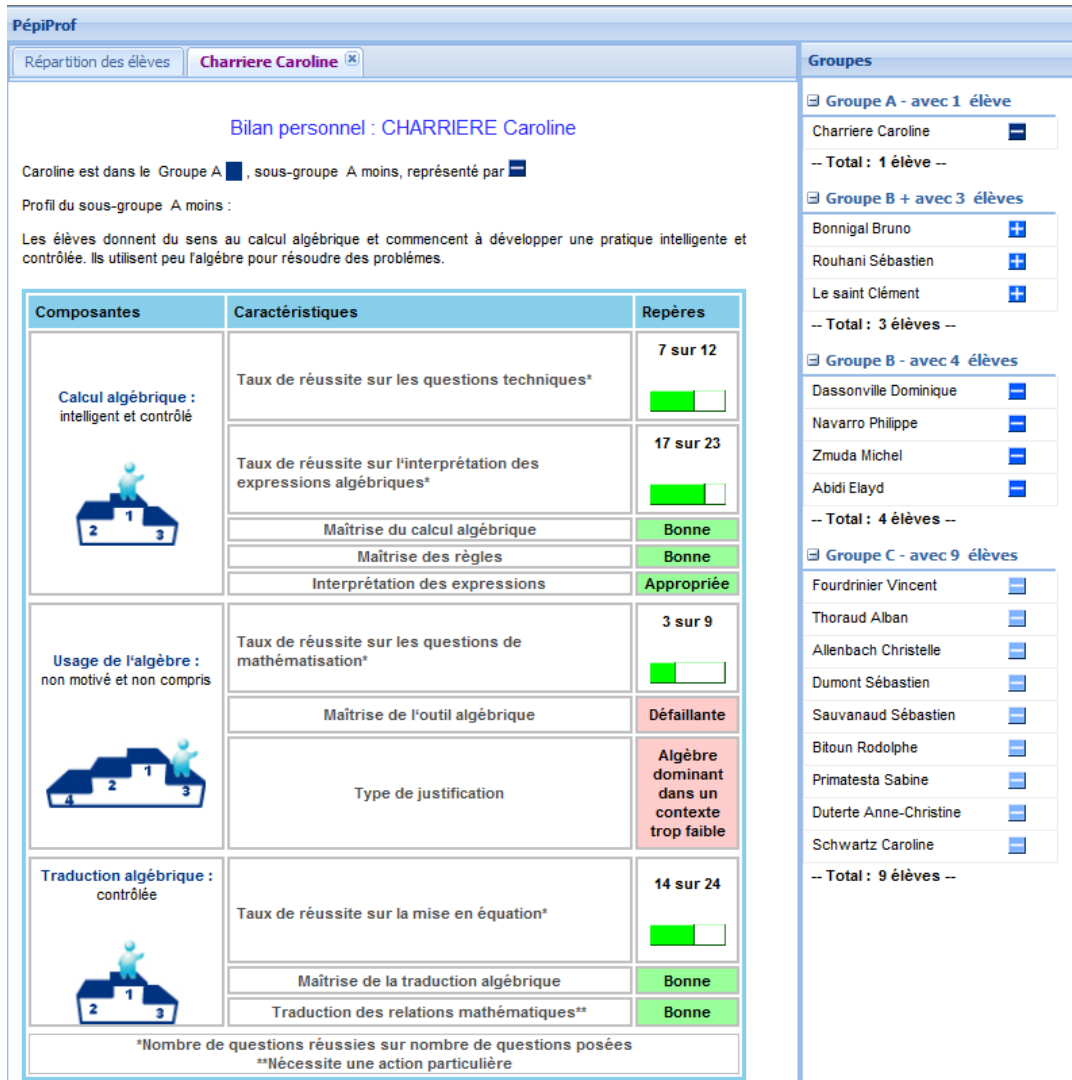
PépiProf

Répartition des élèves | Charriere Caroline

Bilan personnel : CHARRIERE Caroline

Caroline est dans le Groupe A , sous-groupe A moins, représenté par

Profil du sous-groupe A moins :

Les élèves donnent du sens au calcul algébrique et commencent à développer une pratique intelligente et contrôlée. Ils utilisent peu l'algèbre pour résoudre des problèmes.

| Composantes | Caractéristiques | Repères |
|---|---|---|
| Calcul algébrique : intelligent et contrôlé (1 2 3) | Taux de réussite sur les questions techniques* | 7 sur 12 |
| | Taux de réussite sur l'interprétation des expressions algébriques* | 17 sur 23 |
| | Maîtrise du calcul algébrique | Bonne |
| | Maîtrise des règles | Bonne |
| | Interprétation des expressions | Appropriée |
| Usage de l'algèbre : non motivé et non compris (4 2 1 3) | Taux de réussite sur les questions de mathématisation* | 3 sur 9 |
| | Maîtrise de l'outil algébrique | Défaillante |
| | Type de justification | Algèbre dominant dans un contexte trop faible |
| Traduction algébrique : contrôlée (1 2 3) | Taux de réussite sur la mise en équation* | 14 sur 24 |
| | Maîtrise de la traduction algébrique | Bonne |
| | Traduction des relations mathématiques** | Bonne |

*Nombre de questions réussies sur nombre de questions posées
**Nécessite une action particulière

Groupes

Groupe A - avec 1 élève
Charriere Caroline
-- Total : 1 élève --

Groupe B + avec 3 élèves
Bonnigal Bruno
Rouhani Sébastien
Le saint Clément
-- Total : 3 élèves --

Groupe B - avec 4 élèves
Dassonville Dominique
Navarro Philippe
Zmuda Michel
Abidi Elayd
-- Total : 4 élèves --

Groupe C - avec 9 élèves
Fourdrinier Vincent
Thoraud Alban
Allenbach Christelle
Dumont Sébastien
Sauvanaud Sébastien
Bitoun Rodolphe
Primatesta Sabine
Duterte Anne-Christine
Schwartz Caroline
-- Total : 9 élèves --